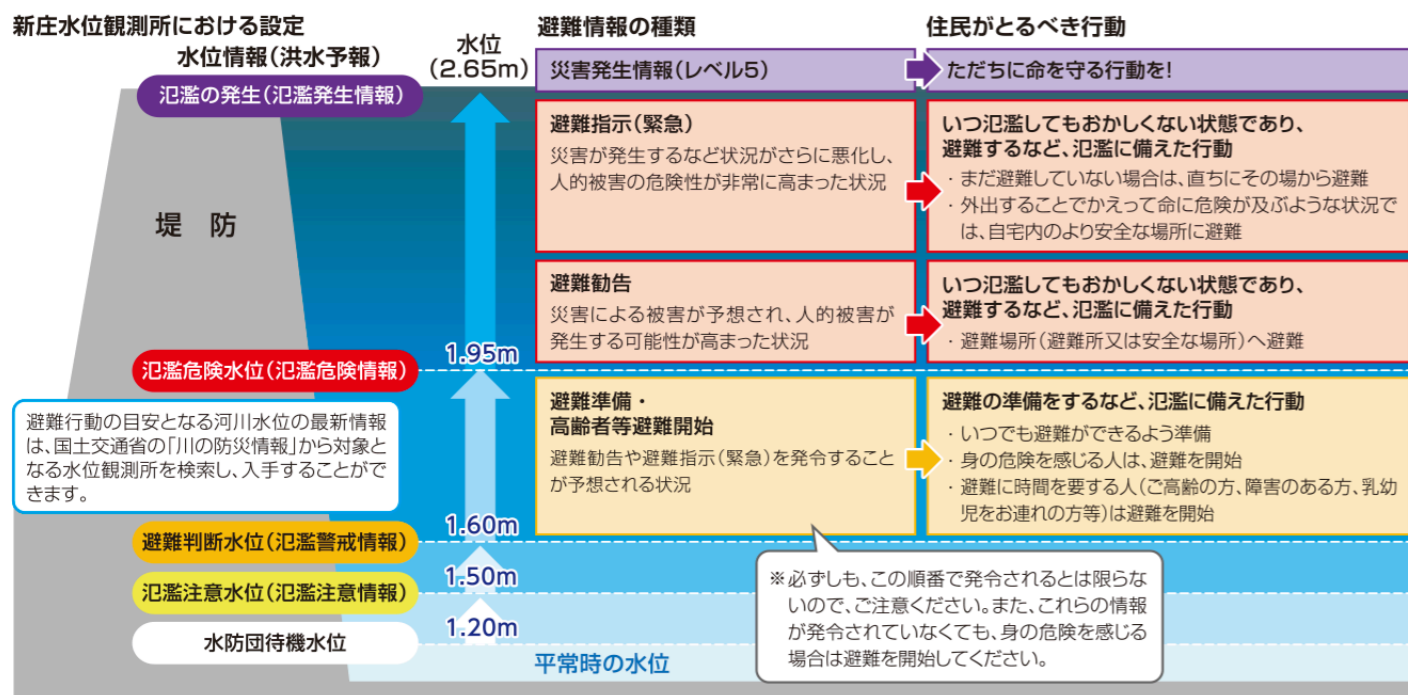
新庄水位観測所における設定
水位情報(洪水予報)

水位
(2.65m)

避難情報の種類

住民がとるべき行動

氾濫の発生(氾濫発生情報)

災害発生情報(レベル5)

ただちに命を守る行動を!

堤　防

避難指示(緊急)
災害が発生するなど状況がさらに悪化し、人的被害の危険性が非常に高まった状況

いつ氾濫してもおかしくない状態であり、避難するなど、氾濫に備えた行動
・まだ避難していない場合は、直ちにその場から避難
・外出することでかえって命に危険が及ぶような状況では、自宅内のより安全な場所に避難

避難勧告
災害による被害が予想され、人的被害が発生する可能性が高まった状況

いつ氾濫してもおかしくない状態であり、避難するなど、氾濫に備えた行動
・避難場所(避難所又は安全な場所)へ避難

氾濫危険水位(氾濫危険情報)

1.95m

避難行動の目安となる河川水位の最新情報は、国土交通省の「川の防災情報」から対象となる水位観測所を検索し、入手することができます。

避難準備・
高齢者等避難開始
避難勧告や避難指示(緊急)を発令することが予想される状況

避難の準備をするなど、氾濫に備えた行動
・いつでも避難ができるよう準備
・身の危険を感じる人は、避難を開始
・避難に時間を要する人(ご高齢の方、障害のある方、乳幼児をお連れの方等)は避難を開始

1.60m

避難判断水位(氾濫警戒情報)

1.50m

氾濫注意水位(氾濫注意情報)

※必ずしも、この順番で発令されるとは限らないので、ご注意ください。また、これらの情報が発令されていなくても、身の危険を感じる場合は避難を開始してください。

1.20m

水防団待機水位

平常時の水位